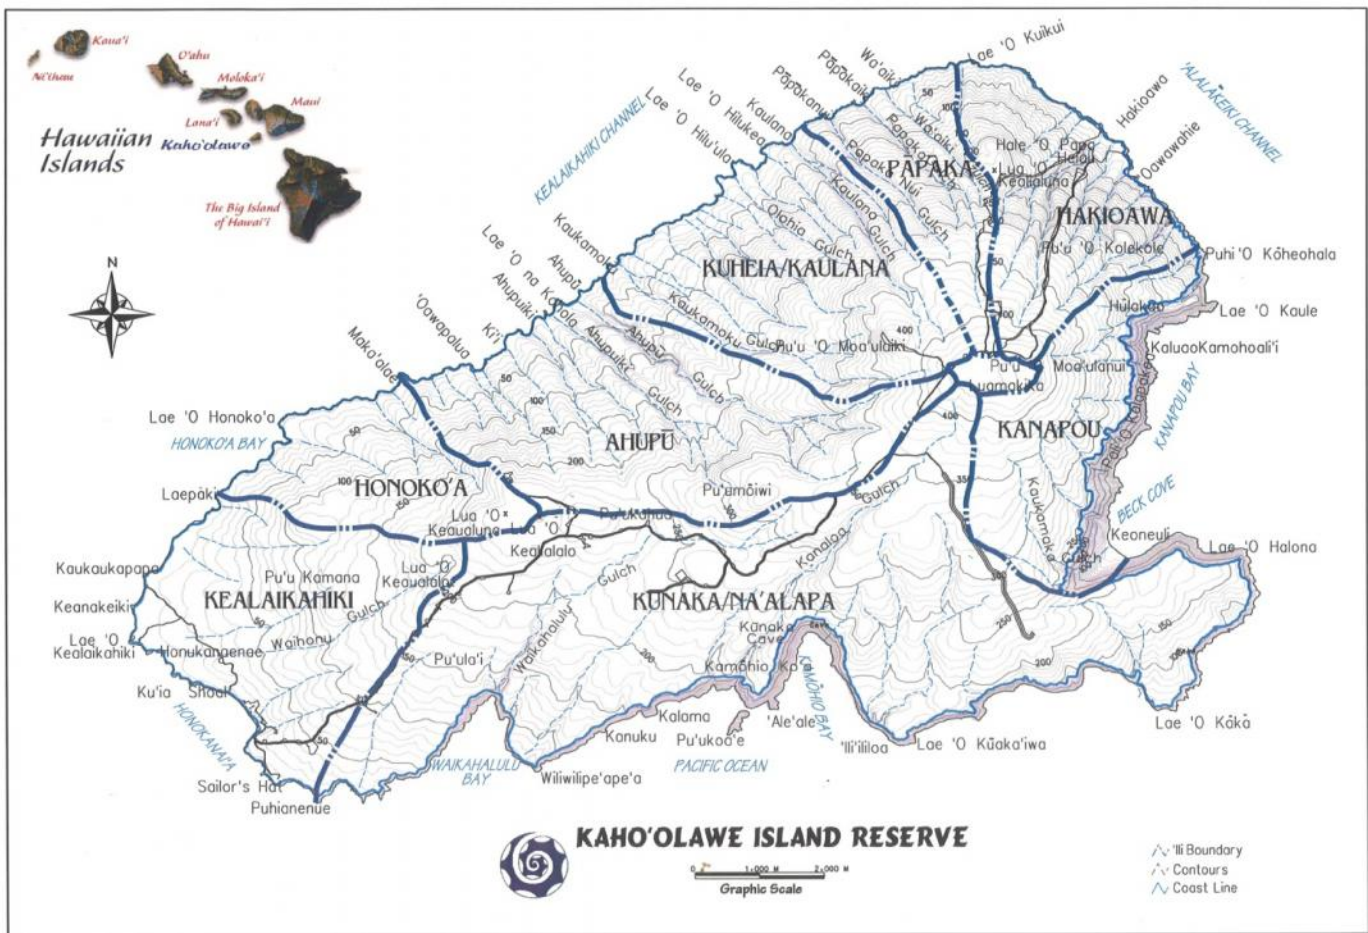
Kaua'i
Ni'ihau
O'ahu
Moloka'i
Maui
Lana'i
Hawaiian Islands
Kaho'olawe
The Big Island of Hawai'i

N

Lae 'O Kuikui
Wa'aiki
Pāpākoiki
Pāpākanui
Kaulana
Lae 'O Hilukea
Lae 'O Hilu'ula
KEALAIKAHIKI CHANNEL
Hakioawa
'ALALĀKEIKI CHANNEL
Oawawahie
Wa'aiki
Papaka
Papaka Nui
Hale 'O Papa
Lua 'O Helou
Kealialuna
PĀPAKA
Gulch
Kaulana Gulch
Oiohia Gulch
HAKIOAWA
Pu'u 'O Kolekole
Puhi 'O Kōheohala
Kaukamoku
KUHEIA/KAULANA
Lae 'O na Kohola
Ahupū
Ahupuiki
Ahupū Gulch
Ahupuiki Gulch
Kaukamoku Gulch
Pu'u 'O Moa'ulaiki
400
Hulakeo
Lae 'O Kaule
Kaluoo Kamohoali'i
Moa'ulanui
Pu'u Luamakika
'Oawapalua
Ki'i
Moko'olao
50
100
150
200
Lae 'O Honoko'a
HONOKO'A BAY
AHUPŪ
KANAPOU
Kalaiakeo
KANAPOU BAY
Pali 'O Kalapaka
BECK COVE
Laepāki
HONOKO'A
Pu'umōiwi
Gulch
Lua 'O Keaualuna
Lua 'O
Pu'ukohola
Kealialalo
Kanaloa
Kaukamaka Gulch
Keoneuli
Lae 'O Halona
Kaukaukapapa
Pu'u Kamana
Lua 'O Keaualalo
Gulch
Keanakeiki
KEALAIKAHIKI
Gulch
KUNAKA/NA'ALAPA
Lae 'O Kealaikahiki
Honukanaenae
Waihonu
Waikahalulu
Kūnaka Cave
Kamōhio Kp
KAMŌHIO BAY
Pu'ula'i
Ku'ia Shoal
HONOKANA'A
Kalama
Kanuku
Pu'ukoa'e
'Ale'ale
'Ili'ililoa
Lae 'O Kūaka'iwa
Lae 'O Kākā
Sailor's Hat
Puhianenue
WAIKAHALULU BAY
Wiliwilipe'ape'a
PACIFIC OCEAN
250
300
350

KAHO'OLAWE ISLAND RESERVE
0 1,000 M 2,000 M
Graphic Scale

'Ili Boundary
Contours
Coast Line